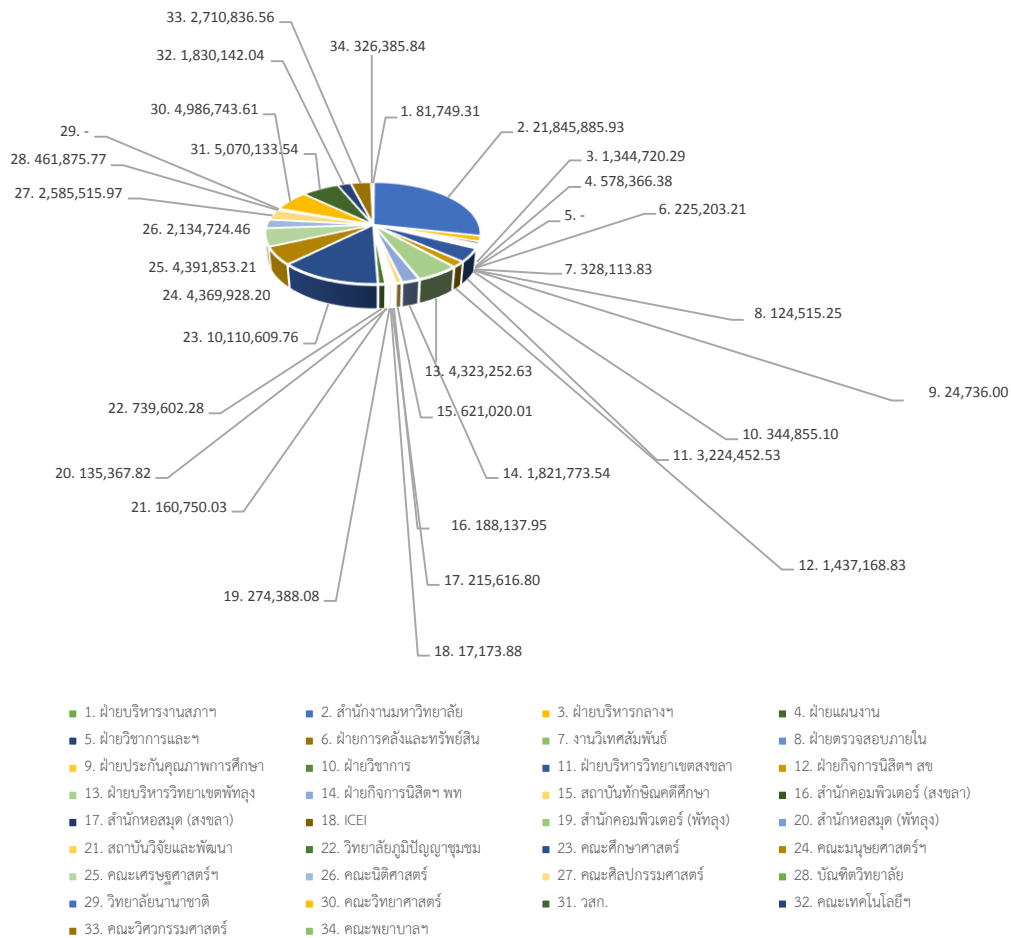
33. 2,710,836.56

34. 326,385.84

32. 1,830,142.04

30. 4,986,743.61

1. 81,749.31

29. -

2. 21,845,885.93

31. 5,070,133.54

28. 461,875.77

3. 1,344,720.29

27. 2,585,515.97

4. 578,366.38

5. -

6. 225,203.21

26. 2,134,724.46

25. 4,391,853.21

7. 328,113.83

24. 4,369,928.20

8. 124,515.25

23. 10,110,609.76

13. 4,323,252.63

9. 24,736.00

22. 739,602.28

15. 621,020.01

10. 344,855.10

11. 3,224,452.53

20. 135,367.82

14. 1,821,773.54

21. 160,750.03

16. 188,137.95

12. 1,437,168.83

17. 215,616.80

19. 274,388.08

18. 17,173.88

1. ฝ่ายบริหารงานสภาฯ
2. สำนักงานมหาวิทยาลัย
3. ฝ่ายบริหารกลางฯ
4. ฝ่ายแผนงาน
5. ฝ่ายวิชาการและฯ
6. ฝ่ายการคลังและทรัพย์สิน
7. งานวิเทศสัมพันธ์
8. ฝ่ายตรวจสอบภายใน
9. ฝ่ายประกันคุณภาพการศึกษา
10. ฝ่ายวิชาการ
11. ฝ่ายบริหารวิทยาเขตสงขลา
12. ฝ่ายกิจการนิสิตฯ สข
13. ฝ่ายบริหารวิทยาเขตพัทลุง
14. ฝ่ายกิจการนิสิตฯ พท
15. สถาบันทักษิณคดีศึกษา
16. สำนักคอมพิวเตอร์ (สงขลา)
17. สำนักหอสมุด (สงขลา)
18. ICEI
19. สำนักคอมพิวเตอร์ (พัทลุง)
20. สำนักหอสมุด (พัทลุง)
21. สถาบันวิจัยและพัฒนา
22. วิทยาลัยภูมิปัญญาชุมชม
23. คณะศึกษาศาสตร์
24. คณะมนุษยศาสตร์ฯ
25. คณะเศรษฐศาสตร์ฯ
26. คณะนิติศาสตร์
27. คณะศิลปกรรมศาสตร์
28. บัณฑิตวิทยาลัย
29. วิทยาลัยนานาชาติ
30. คณะวิทยาศาสตร์
31. วสภ.
32. คณะเทคโนโลยีฯ
33. คณะวิศวกรรมศาสตร์
34. คณะพยาบาลฯ